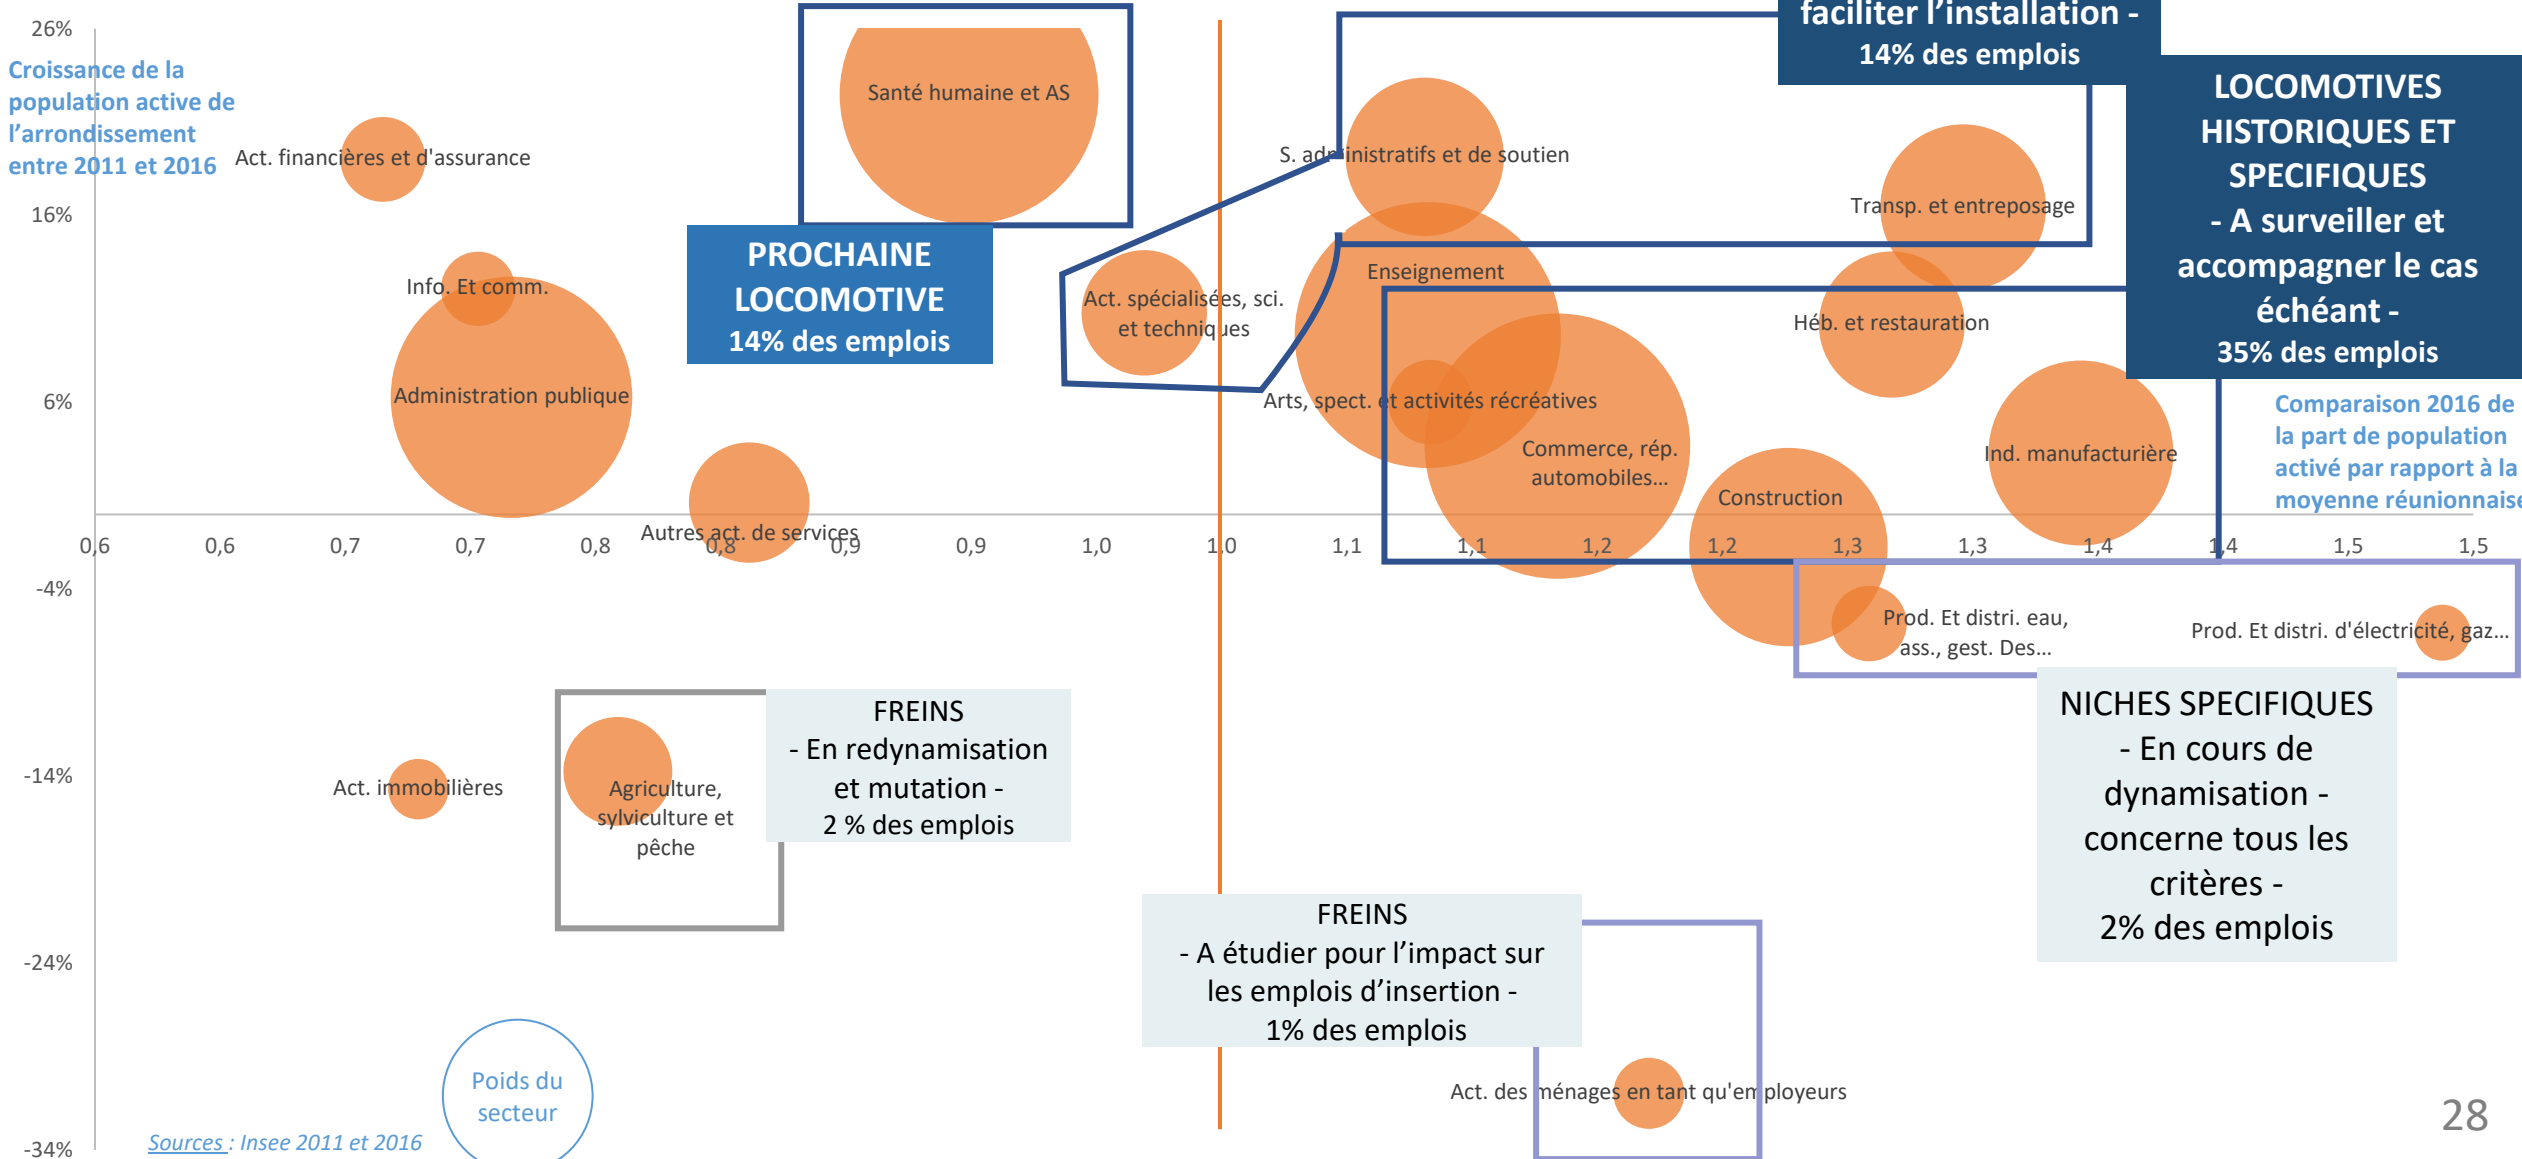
26%

Croissance de la population active de l'arrondissement entre 2011 et 2016

16%

6%

-4%

-14%

-24%

-34%

faciliter l'installation - 14% des emplois

LOCOMOTIVES HISTORIQUES ET SPECIFIQUES - A surveiller et accompagner le cas échéant - 35% des emplois

PROCHAINE LOCOMOTIVE 14% des emplois

Santé humaine et AS

Act. financières et d'assurance

S. administratifs et de soutien

Transp. et entreposage

Info. Et comm.

Act. spécialisées, sci. et techniques

Enseignement

Héb. et restauration

Administration publique

Arts, spect. et activités récréatives

Commerce, rép. automobiles...

Ind. manufacturière

Construction

Autres act. de services

Comparaison 2016 de la part de population activé par rapport à la moyenne réunionnaise

0,6 0,6 0,7 0,7 0,8 0,8 0,9 0,9 1,0 1,0 1,1 1,1 1,2 1,2 1,3 1,3 1,4 1,4 1,5 1,5

Prod. Et distri. eau, ass., gest. Des...

Prod. Et distri. d'électricité, gaz...

FREINS
- En redynamisation et mutation -
2 % des emplois

NICHES SPECIFIQUES
- En cours de dynamisation -
concerne tous les critères -
2% des emplois

Act. immobilières

Agriculture, sylviculture et pêche

FREINS
- A étudier pour l'impact sur les emplois d'insertion -
1% des emplois

Act. des ménages en tant qu'employeurs

Poids du secteur

Sources : Insee 2011 et 2016

28